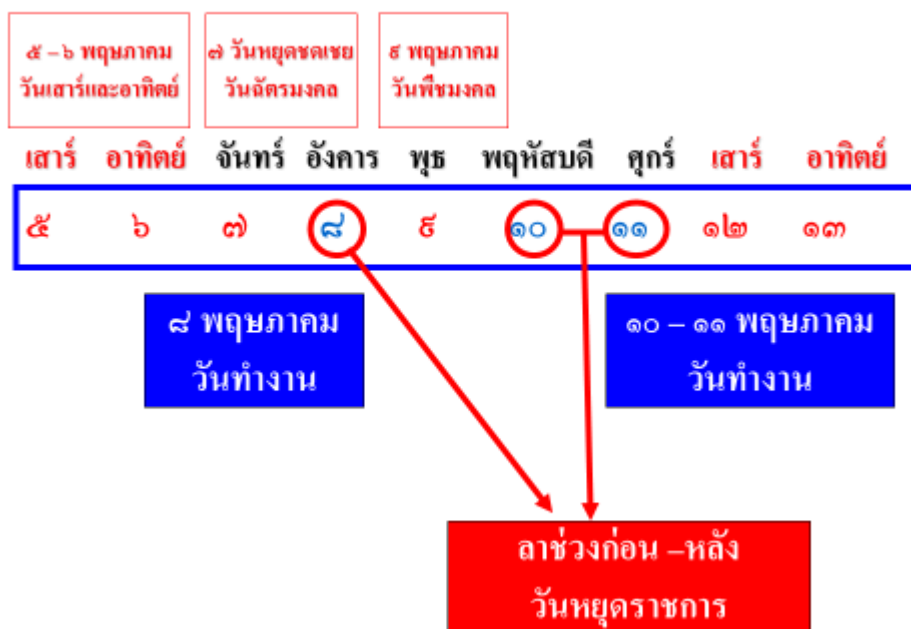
๕ – ๖ พฤษภาคม
วันเสาร์และอาทิตย์

๗ วันหยุดชดเชย
วันฉัตรมงคล

๙ พฤษภาคม
วันพืชมงคล

เสาร์ อาทิตย์ จันทร์ อังคาร พุธ พฤหัสบดี ศุกร์ เสาร์ อาทิตย์

๕ ๖ ๗ ๘ ๙ ๑๐ ๑๑ ๑๒ ๑๓

๘ พฤษภาคม
วันทำงาน

๑๐ – ๑๑ พฤษภาคม
วันทำงาน

ลาช่วงก่อน –หลัง
วันหยุดราชการ